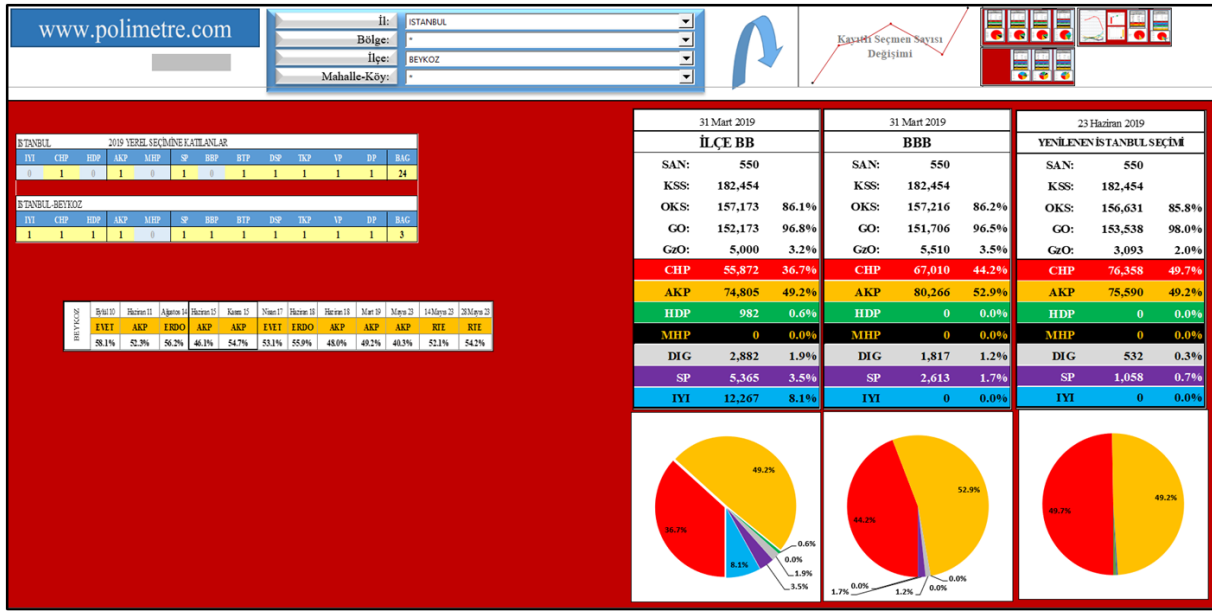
www.polimetre.com

İl: İSTANBUL
Bölge: *
İlçe: BEYKOZ
Mahalle-Köy: *

Kayıtlı Seçmen Sayısı Değişimi

İSTANBUL 2019 YEREL SEÇİMİNE KATILANLAR

| IYI | CHP | HDP | AKP | MHP | SP | BBP | BTP | DSP | TKP | VP | DP | BAG |
|---|---|---|---|---|---|---|---|---|---|---|---|---|
| 0 | 1 | 0 | 1 | 0 | 1 | 0 | 1 | 1 | 1 | 1 | 1 | 24 |

İSTANBUL-BEYKOZ

| IYI | CHP | HDP | AKP | MHP | SP | BBP | BTP | DSP | TKP | VP | DP | BAG |
|---|---|---|---|---|---|---|---|---|---|---|---|---|
| 1 | 1 | 1 | 1 | 0 | 1 | 1 | 1 | 1 | 1 | 1 | 1 | 3 |

BEYKOZ

| Eylül 10 | Haziran 11 | Ağustos 14 | Haziran 15 | Kasım 15 | Nisan 17 | Haziran 18 | Haziran 18 | Mart 19 | Mayıs 23 | 14 Mayıs 23 | 28 Mayıs 23 |
|---|---|---|---|---|---|---|---|---|---|---|---|
| EVET | AKP | ERDO | AKP | AKP | EVET | ERDO | AKP | AKP | AKP | RTE | RTE |
| 58.1% | 52.3% | 56.2% | 46.1% | 54.7% | 53.1% | 55.9% | 48.0% | 49.2% | 40.3% | 52.1% | 54.2% |

31 Mart 2019
İLÇE BB

| SAN: | 550 | |
|---|---|---|
| KSS: | 182,454 | |
| OKS: | 157,173 | 86.1% |
| GO: | 152,173 | 96.8% |
| GzO: | 5,000 | 3.2% |
| CHP | 55,872 | 36.7% |
| AKP | 74,805 | 49.2% |
| HDP | 982 | 0.6% |
| MHP | 0 | 0.0% |
| DIG | 2,882 | 1.9% |
| SP | 5,365 | 3.5% |
| IYI | 12,267 | 8.1% |

31 Mart 2019
BBB

| SAN: | 550 | |
|---|---|---|
| KSS: | 182,454 | |
| OKS: | 157,216 | 86.2% |
| GO: | 151,706 | 96.5% |
| GzO: | 5,510 | 3.5% |
| CHP | 67,010 | 44.2% |
| AKP | 80,266 | 52.9% |
| HDP | 0 | 0.0% |
| MHP | 0 | 0.0% |
| DIG | 1,817 | 1.2% |
| SP | 2,613 | 1.7% |
| IYI | 0 | 0.0% |

23 Haziran 2019
YENİLENEN İSTANBUL SEÇİMİ

| SAN: | 550 | |
|---|---|---|
| KSS: | 182,454 | |
| OKS: | 156,631 | 85.8% |
| GO: | 153,538 | 98.0% |
| GzO: | 3,093 | 2.0% |
| CHP | 76,358 | 49.7% |
| AKP | 75,590 | 49.2% |
| HDP | 0 | 0.0% |
| MHP | 0 | 0.0% |
| DIG | 532 | 0.3% |
| SP | 1,058 | 0.7% |
| IYI | 0 | 0.0% |

49.2% 36.7% 8.1% 0.6% 0.0% 1.9% 3.5%

52.9% 44.2% 0.0% 1.7% 1.2% 0.0% 0.0%

49.7% 49.2%